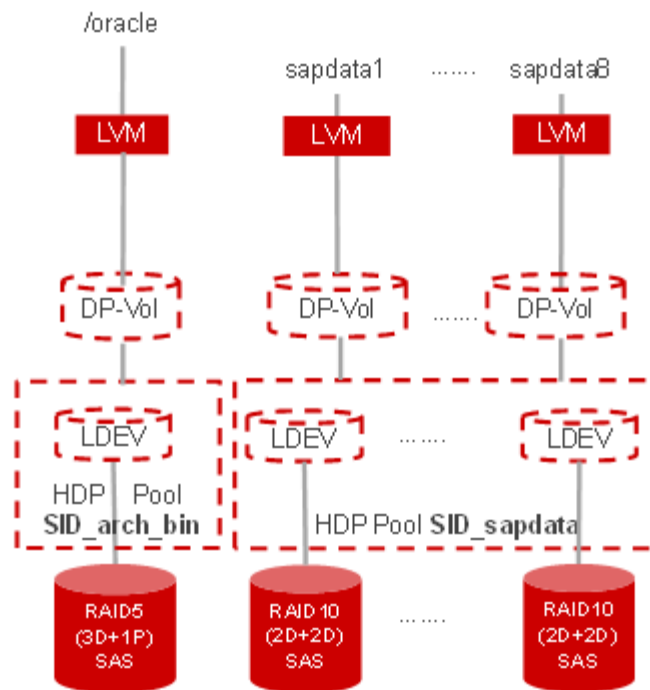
/oracle

sapdata1 ....... sapdata8

LVM

LVM

LVM

DP-Vol

DP-Vol ....... DP-Vol

LDEV

HDP Pool
SID_arch_bin

LDEV ...... LDEV

HDP Pool SID_sapdata

RAID5
(3D+1P)
SAS

RAID10
(2D+2D)
SAS

.......

RAID10
(2D+2D)
SAS